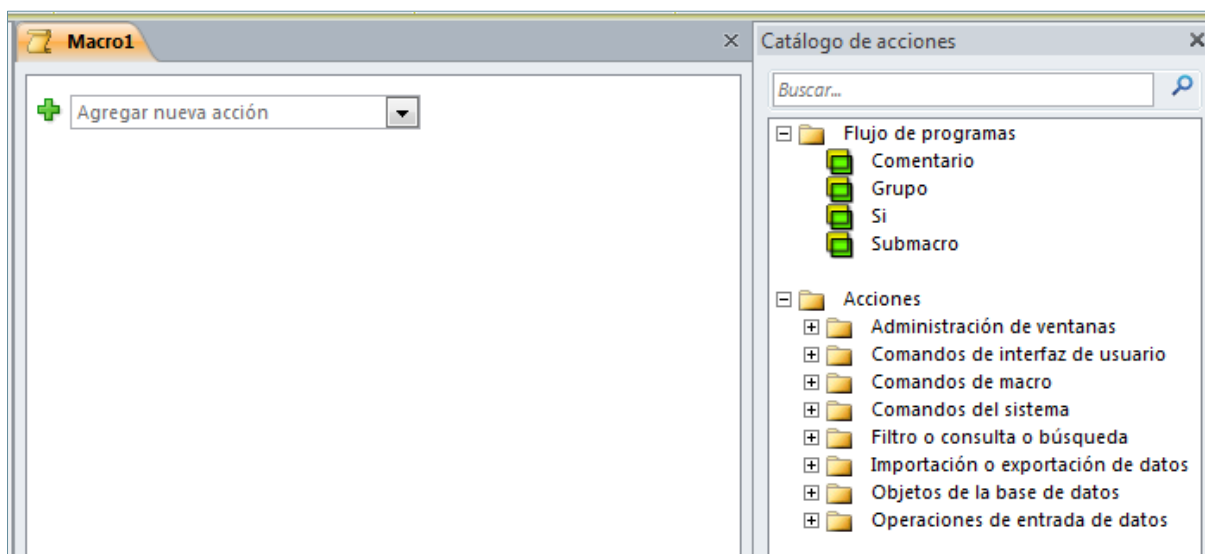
Macro1

×

Agregar nueva acción

Catálogo de acciones

×

Buscar...

Flujo de programas
Comentario
Grupo
Si
Submacro

Acciones
Administración de ventanas
Comandos de interfaz de usuario
Comandos de macro
Comandos del sistema
Filtro o consulta o búsqueda
Importación o exportación de datos
Objetos de la base de datos
Operaciones de entrada de datos